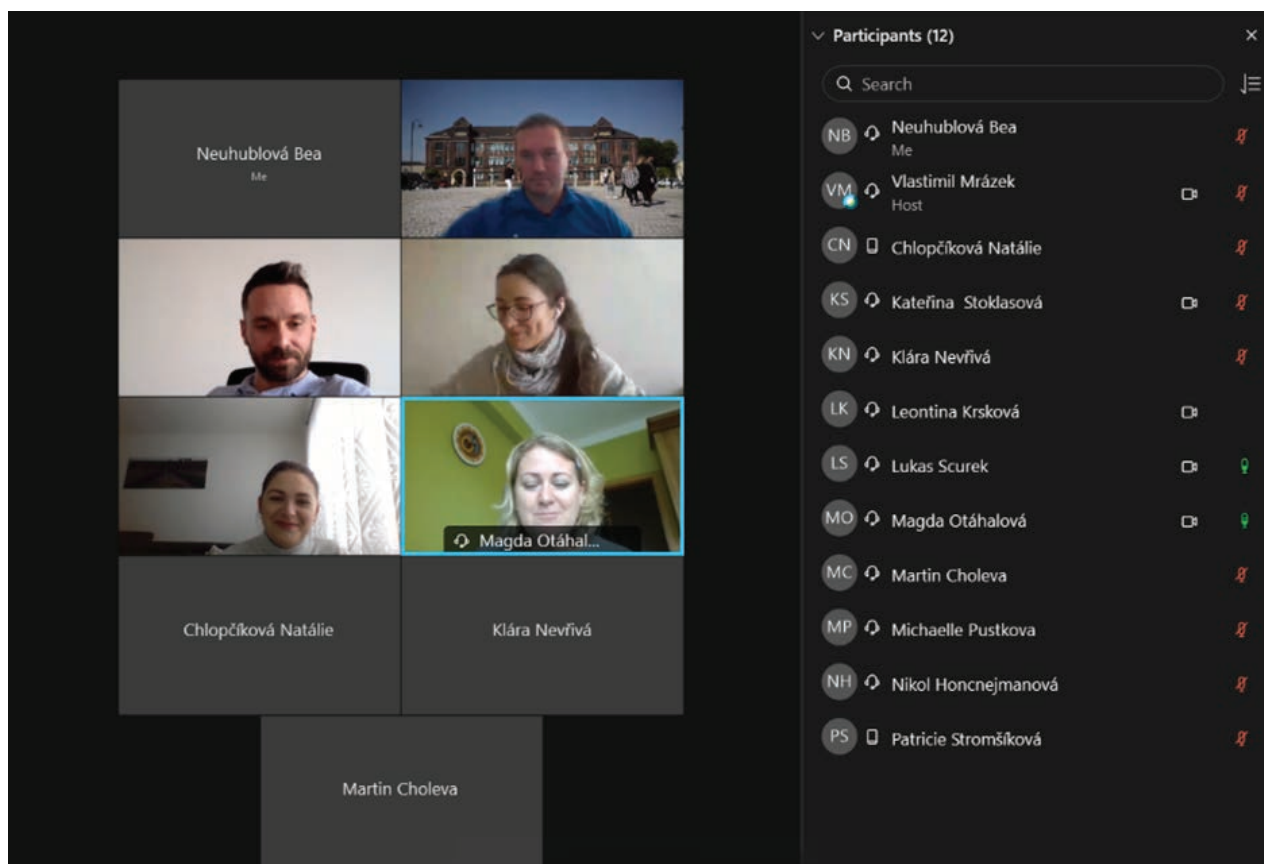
Neuhublová Bea
Me

Magda Otáhal...

Chlopčíková Natálie

Klára Nevřivá

Martin Choleva

Participants (12)

Search

NB Neuhublová Bea
Me

VM Vlastimil Mrázek
Host

CN Chlopčíková Natálie

KS Kateřina Stoklasová

KN Klára Nevřivá

LK Leontina Krsková

LS Lukas Scurek

MO Magda Otáhalová

MC Martin Choleva

MP Michaelle Pustkova

NH Nikol Honcnejmanová

PS Patricie Stromšíková